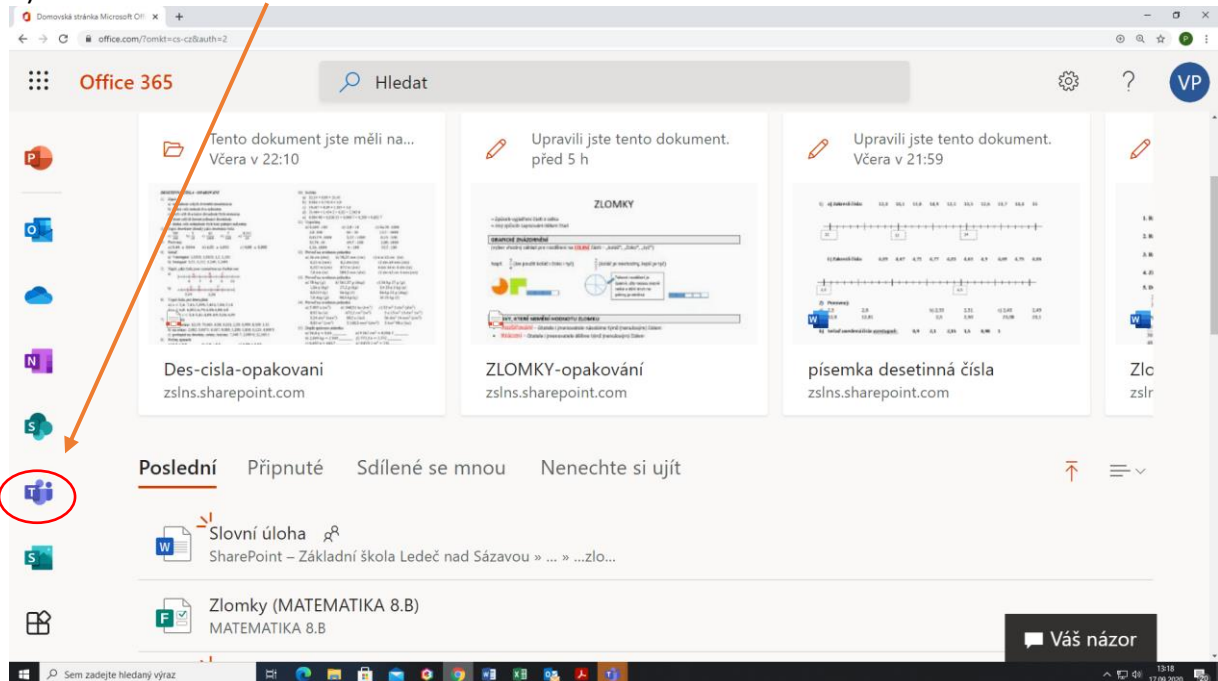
Domovská stránka Microsoft Offi ×
office.com/?omkt=cs-cz&auth=2

Office 365
Hledat
VP

Tento dokument jste měli na...
Včera v 22:10

Upravili jste tento dokument.
před 5 h

ZLOMKY

Upravili jste tento dokument.
Včera v 21:59

Des-cisla-opakovani
zslns.sharepoint.com

ZLOMKY-opakování
zslns.sharepoint.com

písemka desetinná čísla
zslns.sharepoint.com

Zlo
zsln

Poslední Připnuté Sdílené se mnou Nenechte si ujít

Slovní úloha
SharePoint – Základní škola Ledeč nad Sázavou » ... » ...zlo...

Zlomky (MATEMATIKA 8.B)
MATEMATIKA 8.B

Váš názor

Sem zadejte hledaný výraz
13:18
17.09.2020